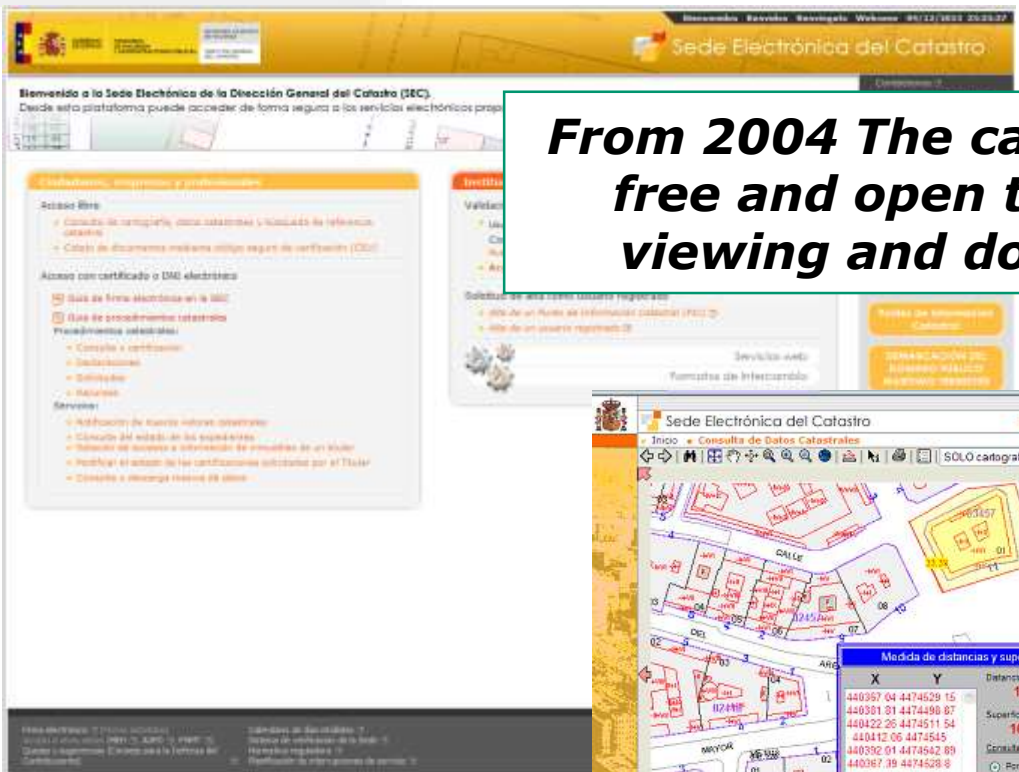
Sede Electrónica del Catastro

Bienvenido a la Sede Electrónica de la Dirección General del Catastro (SEC).
Desde esta plataforma puede acceder de forma segura a los servicios electrónicos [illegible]

From 2004 The ca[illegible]
free and open t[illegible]
viewing and do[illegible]

Ciudadanos, empresas y profesionales

Acceso libre
Consulta de cartografía, datos catastrales y búsqueda de referencias catastrales
Cotejo de documentos mediante código seguro de verificación (CSV)

Acceso con certificado o DNI electrónico
Guía de firma electrónica en la SEC
Guía de procedimientos catastrales
Procedimientos catastrales:
Consulta y certificación
Declaraciones
Solicitudes
Recursos
Servicios:
Notificación de nuevos valores catastrales
Consulta del estado de los expedientes
Relación de accesos a información de inmuebles de un titular
Modificar el estado de las certificaciones solicitadas por el Titular
Consulta y descarga masiva de datos

Instit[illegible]
Valida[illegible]

Solicitud de alta como usuario registrado
Alta de un Punto de Información Catastral (PIC)
Alta de un usuario registrado

Servicios web
Formatos de intercambio

Puntos de Información Catastral
DEMARCACIÓN DEL DOMINIO PÚBLICO MARÍTIMO TERRESTRE

Sede Electrónica del Catastro
Inicio » Consulta de Datos Catastrales
SOLO cartograf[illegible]

CALLE
DEL
MAYOR

Medida de distancias y sup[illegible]
| X | Y |
|---|---|
| 440357 04 | 4474529 15 |
| 440381 81 | 4474498 87 |
| 440422 26 | 4474511 54 |
| 440412 06 | 4474545 |
| 440392 01 | 4474542 89 |
| 440367 39 | 4474528 8 |

Distanc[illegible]
Superfic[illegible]
Consulta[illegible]